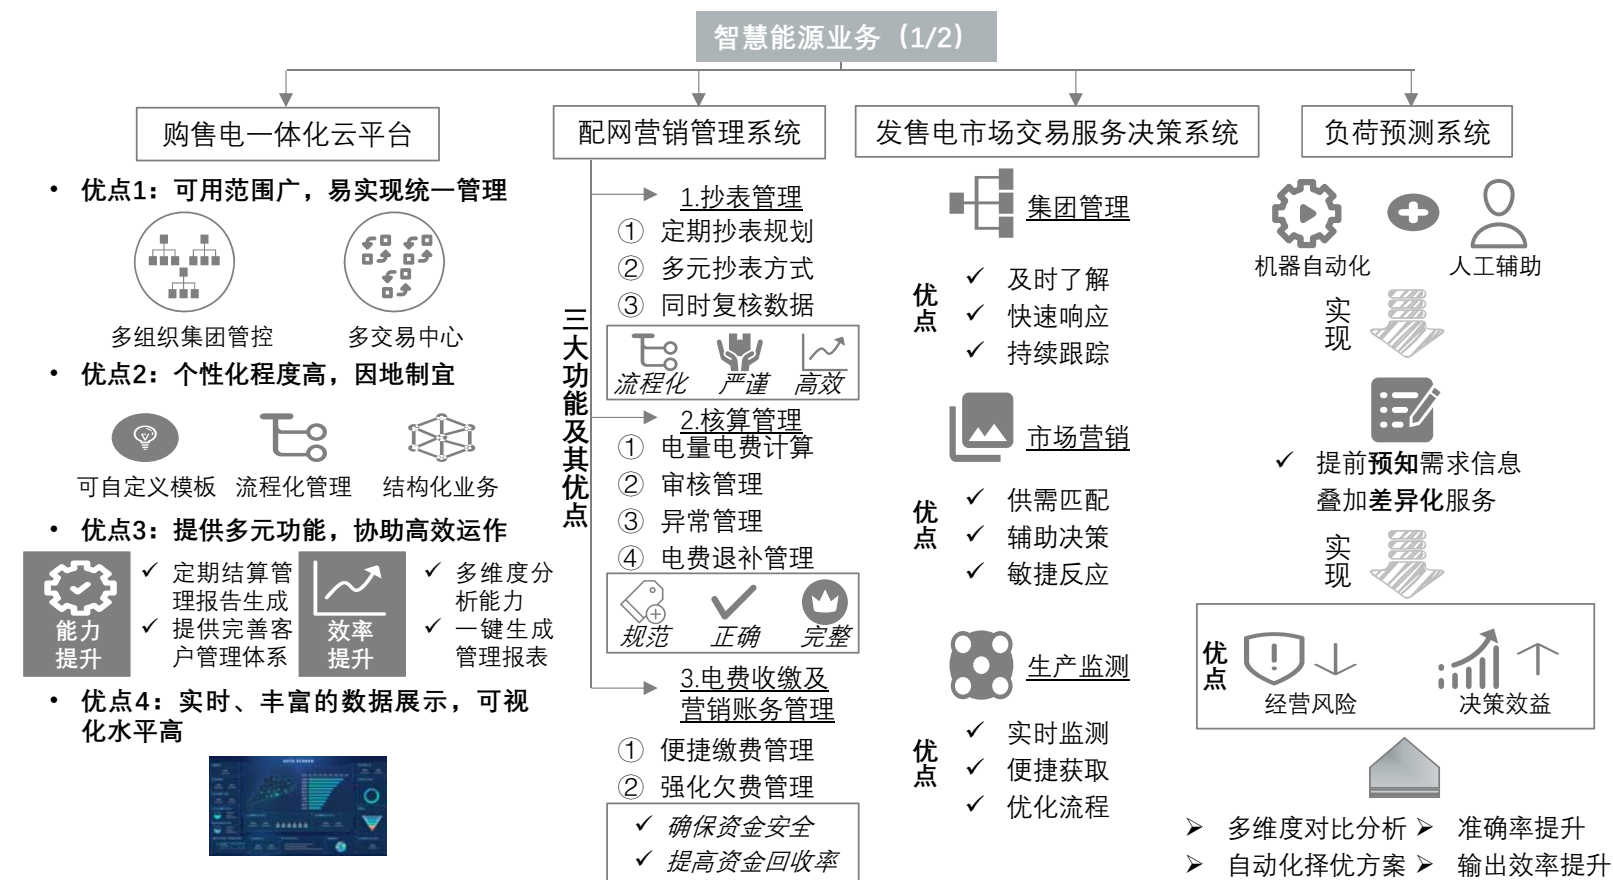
智慧能源业务（1/2）

购售电一体化云平台

• 优点1：可用范围广，易实现统一管理

多组织集团管控　多交易中心

• 优点2：个性化程度高，因地制宜

可自定义模板　流程化管理　结构化业务

• 优点3：提供多元功能，协助高效运作

能力提升
✓ 定期结算管理报告生成
✓ 提供完善客户管理体系

效率提升
✓ 多维度分析能力
✓ 一键生成管理报表

• 优点4：实时、丰富的数据展示，可视化水平高

配网营销管理系统

三大功能及其优点

1.抄表管理
① 定期抄表规划
② 多元抄表方式
③ 同时复核数据
流程化　严谨　高效

2.核算管理
① 电量电费计算
② 审核管理
③ 异常管理
④ 电费退补管理
规范　正确　完整

3.电费收缴及营销账务管理
① 便捷缴费管理
② 强化欠费管理
✓ 确保资金安全
✓ 提高资金回收率

发售电市场交易服务决策系统

集团管理
优点
✓ 及时了解
✓ 快速响应
✓ 持续跟踪

市场营销
优点
✓ 供需匹配
✓ 辅助决策
✓ 敏捷反应

生产监测
优点
✓ 实时监测
✓ 便捷获取
✓ 优化流程

负荷预测系统

机器自动化　人工辅助

实现

✓ 提前预知需求信息
叠加差异化服务

实现

优点
经营风险　决策效益

➢ 多维度对比分析 ➢ 准确率提升
➢ 自动化择优方案 ➢ 输出效率提升